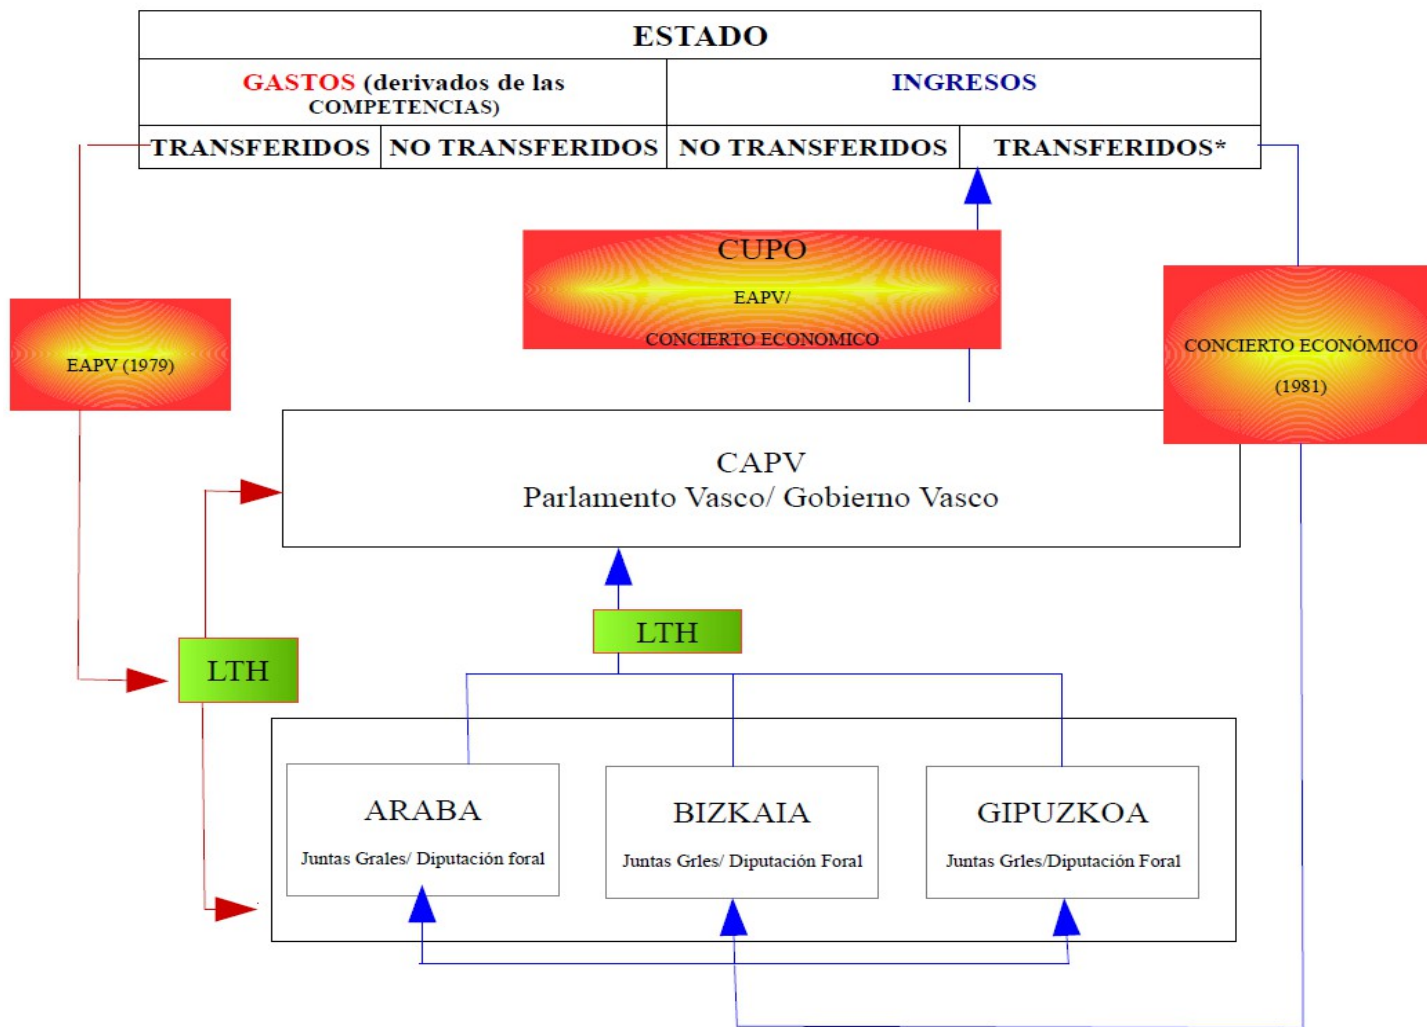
ESTADO

GASTOS (derivados de las COMPETENCIAS)

INGRESOS

TRANSFERIDOS

NO TRANSFERIDOS

NO TRANSFERIDOS

TRANSFERIDOS*

CUPO
EAPV/
CONCIERTO ECONOMICO

EAPV (1979)

CONCIERTO ECONÓMICO
(1981)

CAPV
Parlamento Vasco/ Gobierno Vasco

LTH

LTH

ARABA
Juntas Grales/ Diputación foral

BIZKAIA
Juntas Grles/ Diputación Foral

GIPUZKOA
Juntas Grles/Diputación Foral